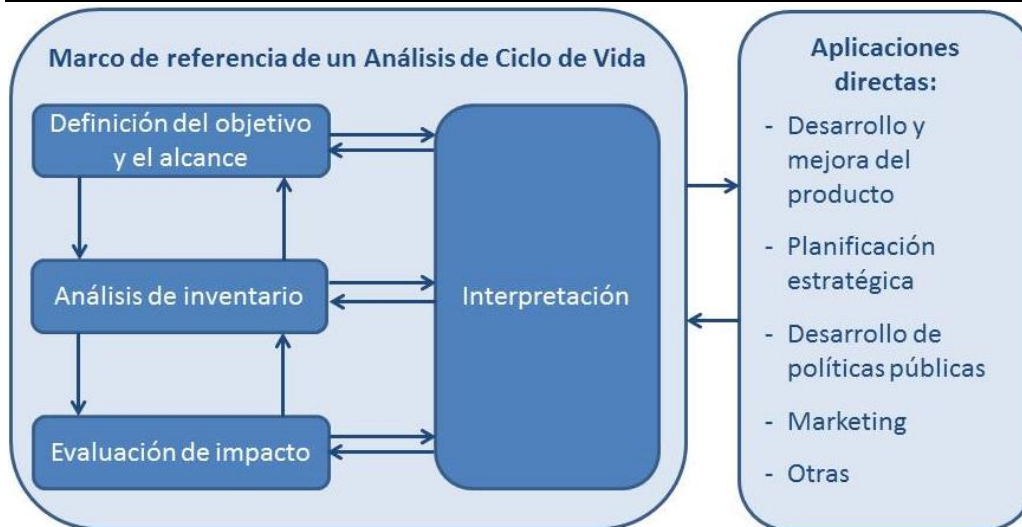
Marco de referencia de un Análisis de Ciclo de Vida

Definición del objetivo y el alcance

Análisis de inventario

Evaluación de impacto

Interpretación

Aplicaciones directas:

- Desarrollo y mejora del producto
- Planificación estratégica
- Desarrollo de políticas públicas
- Marketing
- Otras